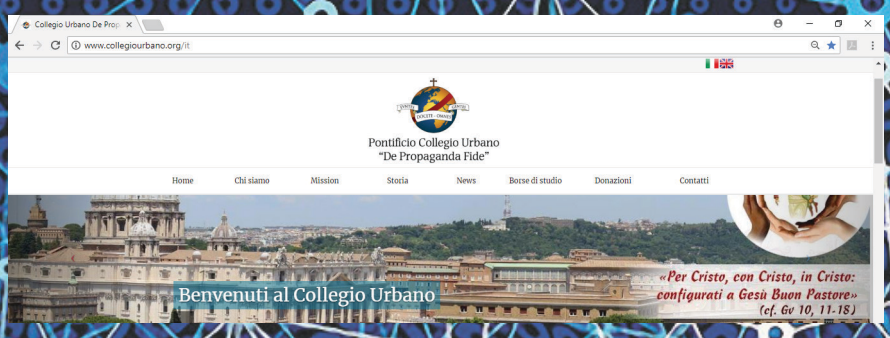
Collegio Urbano De Prop ×

www.collegiourbano.org/it

EUNTES DOCETE OMNES

Pontificio Collegio Urbano
"De Propaganda Fide"

Home | Chi siamo | Mission | Storia | News | Borse di studio | Donazioni | Contatti

Benvenuti al Collegio Urbano

«Per Cristo, con Cristo, in Cristo: configurati a Gesù Buon Pastore»
(cf. Gv 10, 11-18)